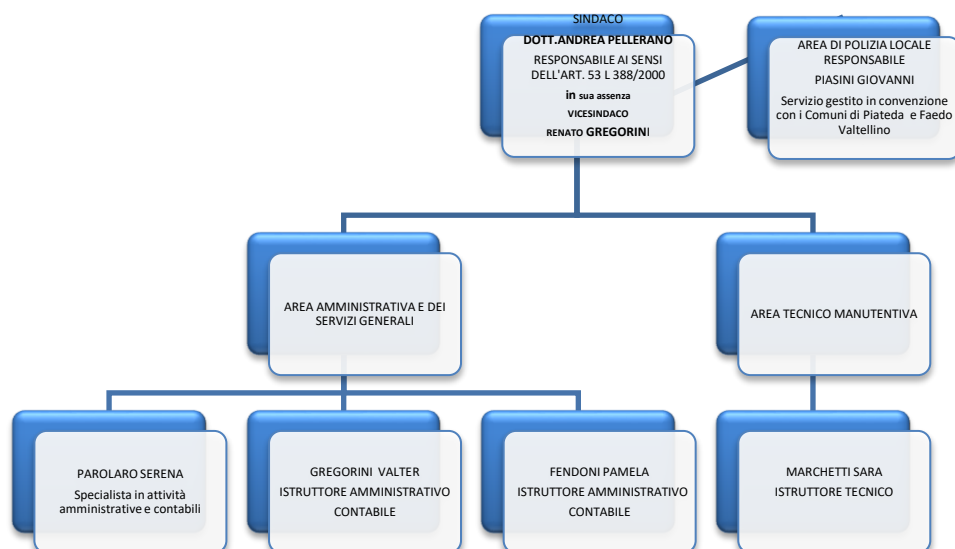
SINDACO
DOTT.ANDREA PELLERANO
RESPONSABILE AI SENSI DELL'ART. 53 L 388/2000
in sua assenza
VICESINDACO
RENATO GREGORINI

AREA DI POLIZIA LOCALE
RESPONSABILE
PIASINI GIOVANNI
Servizio gestito in convenzione con i Comuni di Piateda e Faedo Valtellino

AREA AMMINISTRATIVA E DEI SERVIZI GENERALI

AREA TECNICO MANUTENTIVA

PAROLARO SERENA
Specialista in attività amministrative e contabili

GREGORINI VALTER
ISTRUTTORE AMMINISTRATIVO CONTABILE

FENDONI PAMELA
ISTRUTTORE AMMINISTRATIVO CONTABILE

MARCHETTI SARA
ISTRUTTORE TECNICO